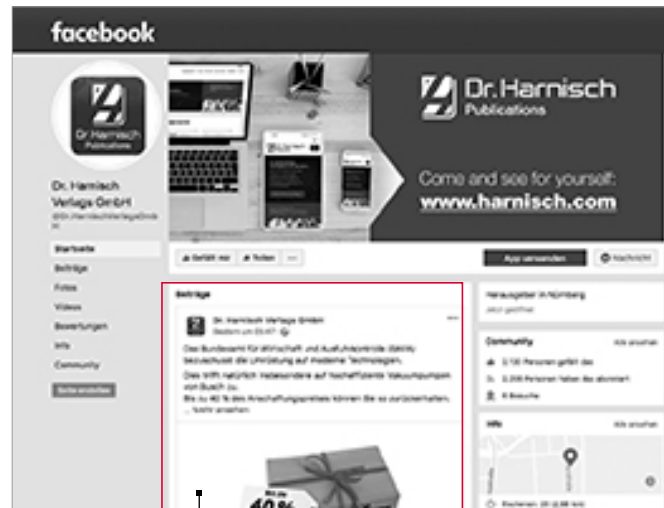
facebook

Dr. Harnisch Publications

Dr. Harnisch Publications

Come and see for yourself:
www.harnisch.com

Dr. Harnisch Verlags GmbH
@Dr.HarnischVerlagsGmbH

Startseite
Beiträge
Fotos
Videos
Bewertungen
Info
Community
Seite erstellen

Gefällt mir
Teilen
...

App verwenden
Nachricht

Beiträge

Dr. Harnisch Verlags GmbH
Gestern um 05:07

Das Bundesamt für Wirtschaft und Ausfuhrkontrolle (BAFA) bezuschusst die Umrüstung auf moderner Technologien.

Dies trifft natürlich insbesondere auf hocheffiziente Vakuumpumpen von Busch zu.
Bis zu 40 % des Anschaffungspreises können Sie so zurückerhalten.
... Mehr ansehen

Bis zu
40 %

Herausgeber in Nürnberg
Jetzt geöffnet

Community
Alle ansehen
2.130 Personen gefällt das
2.208 Personen haben das abonniert
8 Besuche

Info
Alle ansehen

Blexiemen 20 (2,88 km)